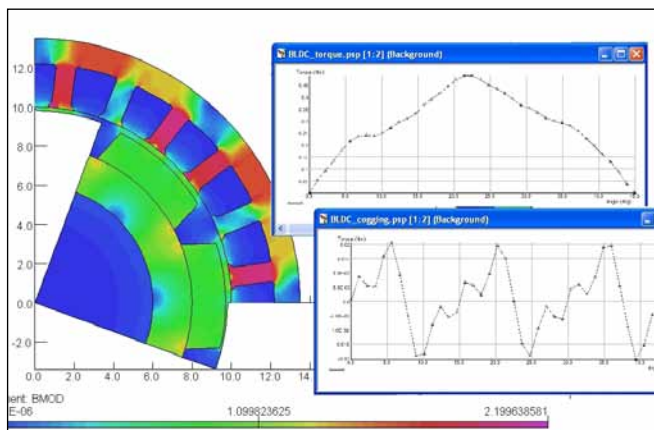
12.0
10.0
8.0
6.0
4.0
2.0
0.0
-2.0
0.0 2.0 4.0 6.0 8.0 10.0 12.0 14
ent: BMOD
E-06
1.099823625
2.199638581

BLDC_torque.psp [1:2] (Background)
Torque (Nm)
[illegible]
Angle (deg)

BLDC_cogging.psp [1:2] (Background)
Torque (Nm)
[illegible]